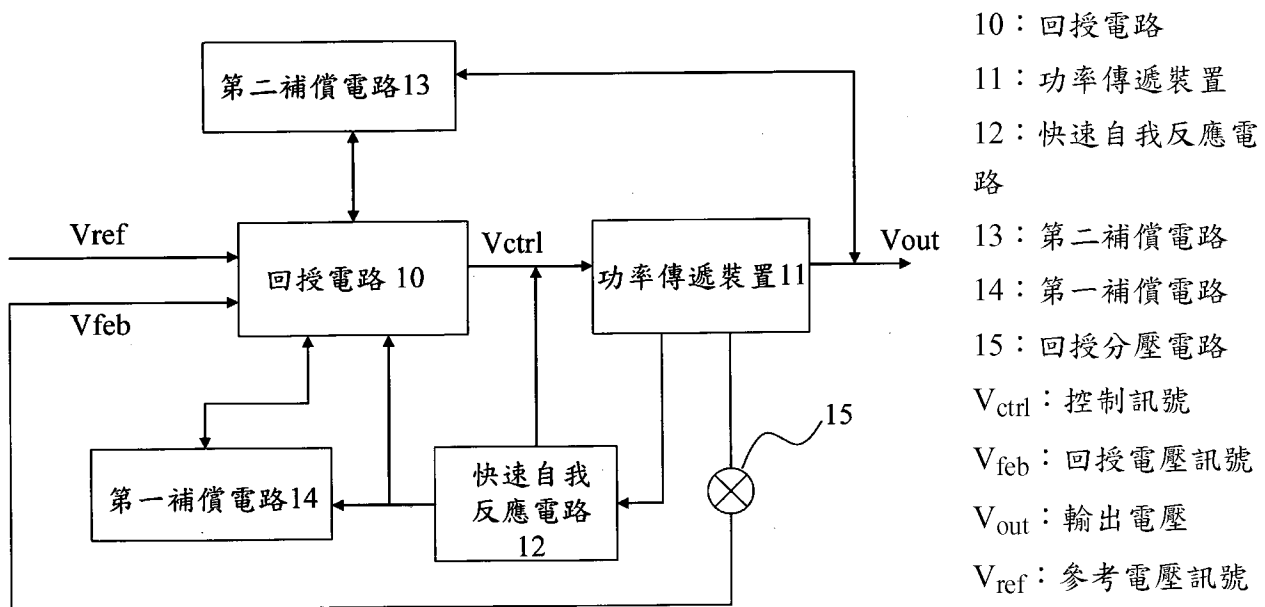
第二補償電路13

Vref

Vfeb

回授電路 10

Vctrl

功率傳遞裝置11

Vout

15

第一補償電路14

快速自我反應電路12

10：回授電路
11：功率傳遞裝置
12：快速自我反應電路
13：第二補償電路
14：第一補償電路
15：回授分壓電路
$V_{ctrl}$：控制訊號
$V_{feb}$：回授電壓訊號
$V_{out}$：輸出電壓
$V_{ref}$：參考電壓訊號